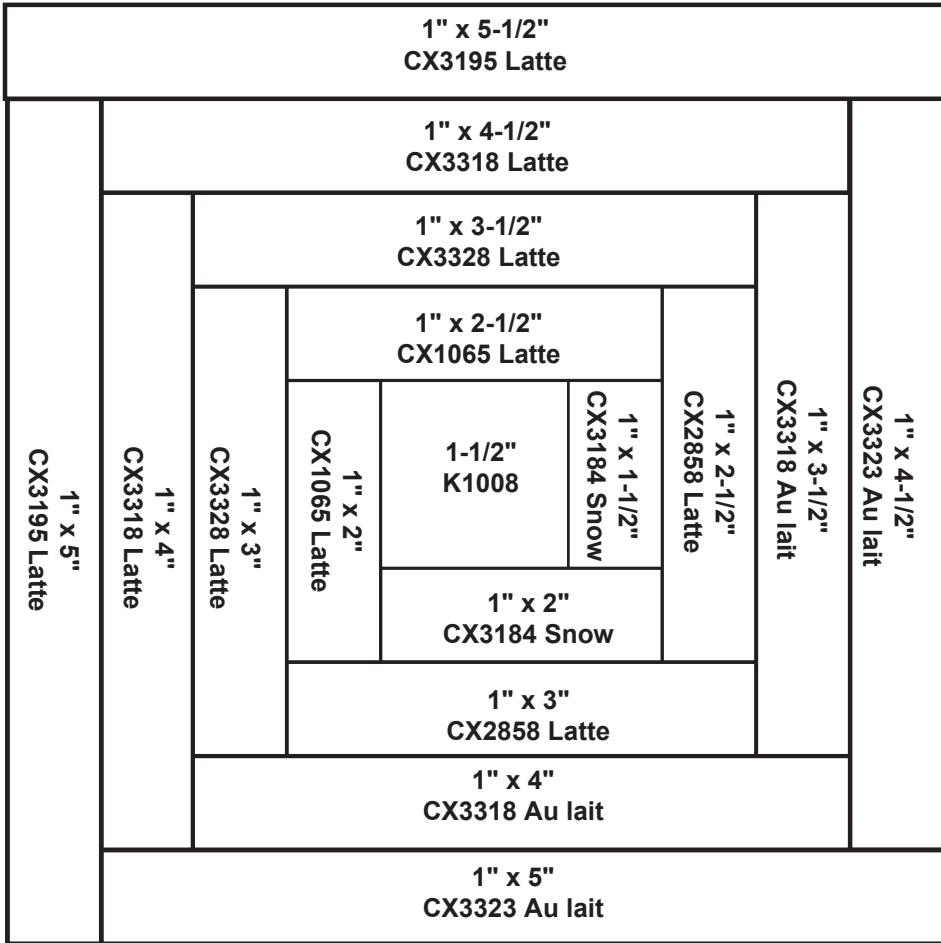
1" x 5-1/2"
CX3195 Latte

1" x 4-1/2"
CX3318 Latte

1" x 3-1/2"
CX3328 Latte

1" x 2-1/2"
CX1065 Latte

1" x 5"
CX3195 Latte

1" x 4"
CX3318 Latte

1" x 3"
CX3328 Latte

1" x 2"
CX1065 Latte

1-1/2"
K1008

1" x 1-1/2"
CX3184 Snow

1" x 2-1/2"
CX2858 Latte

1" x 3-1/2"
CX3318 Au lait

1" x 4-1/2"
CX3323 Au lait

1" x 2"
CX3184 Snow

1" x 3"
CX2858 Latte

1" x 4"
CX3318 Au lait

1" x 5"
CX3323 Au lait